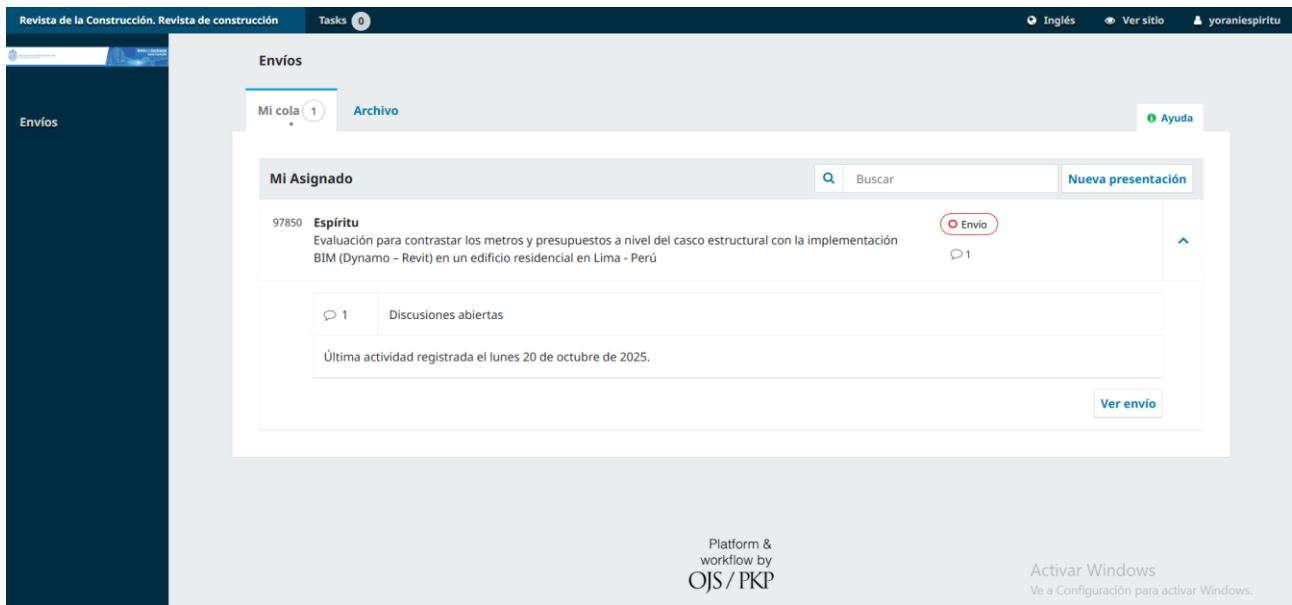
Revista de la Construcción. Revista de construcción Tasks 0 Inglés Ver sitio yoraniespiritu

Envíos

Envíos

Mi cola 1 Archivo

Ayuda

Mi Asignado Buscar Nueva presentación

97850 Espíritu
Evaluación para contrastar los metros y presupuestos a nivel del casco estructural con la implementación BIM (Dynamo – Revit) en un edificio residencial en Lima - Perú

Envío
1

1 Discusiones abiertas

Última actividad registrada el lunes 20 de octubre de 2025.

Ver envío

Platform & workflow by OJS / PKP

Activar Windows
Ve a Configuración para activar Windows.